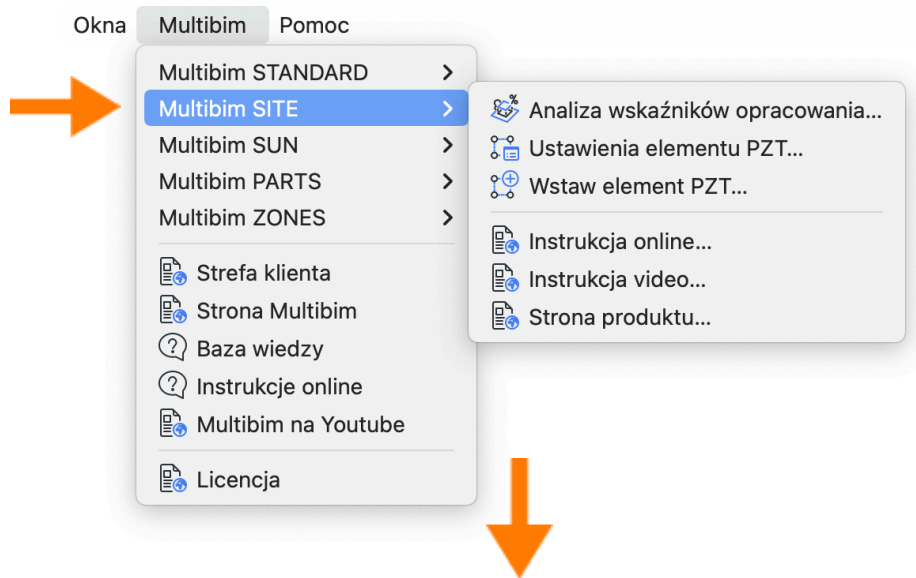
Okna Multibim Pomoc

Multibim STANDARD >
Multibim SITE >
Multibim SUN >
Multibim PARTS >
Multibim ZONES >

Strefa klienta
Strona Multibim
Baza wiedzy
Instrukcje online
Multibim na Youtube

Licencja

Analiza wskaźników opracowania...
Ustawienia elementu PZT...
Wstaw element PZT...

Instrukcja online...
Instrukcja video...
Strona produktu...